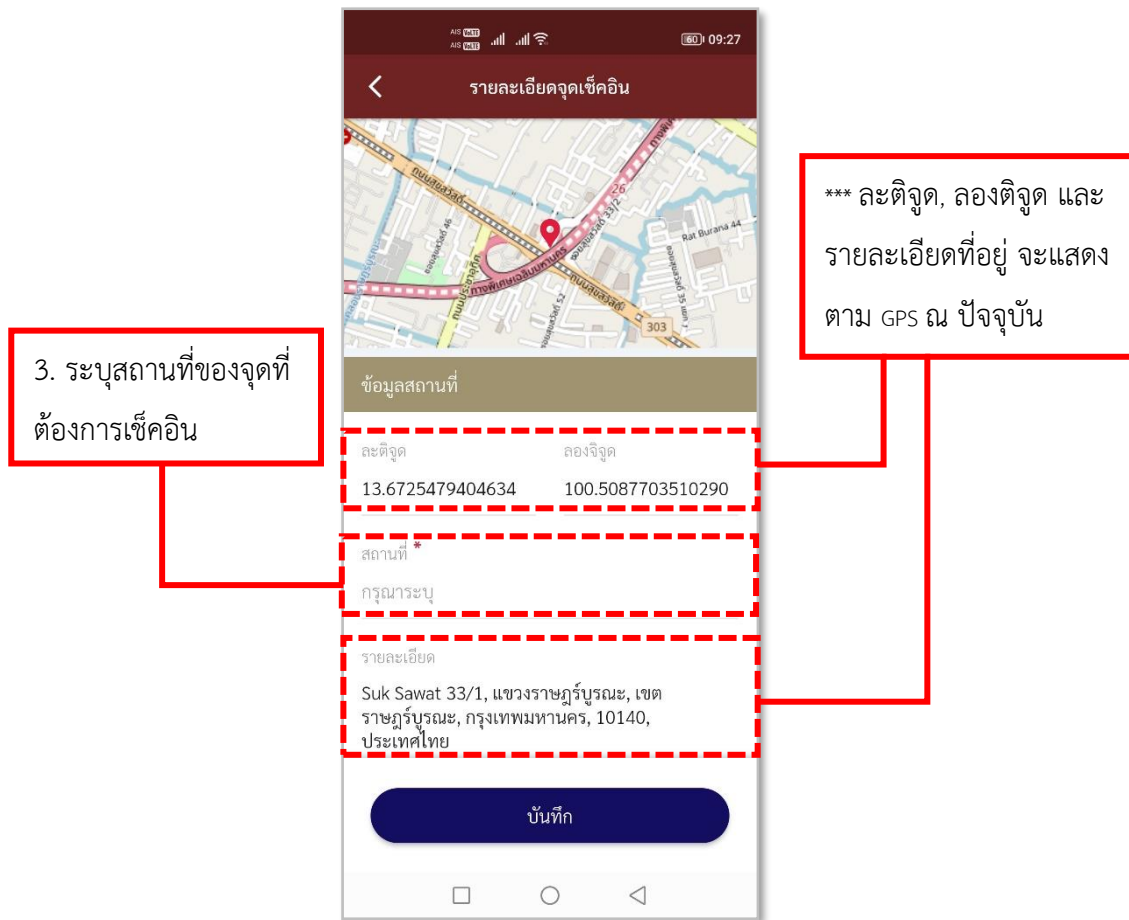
AIS VoLTE AIS VoLTE 60 09:27

รายละเอียดจุดเช็คอิน

ถนนสุขสวัสดิ์ Rat Burana 44 303

*** ละติจูด, ลองติจูด และรายละเอียดที่อยู่ จะแสดงตาม GPS ณ ปัจจุบัน

3. ระบุสถานที่ของจุดที่ต้องการเช็คอิน

ข้อมูลสถานที่

ละติจูด
13.6725479404634

ลองจิจูด
100.5087703510290

สถานที่ *
กรุณาระบุ

รายละเอียด
Suk Sawat 33/1, แขวงราษฎร์บูรณะ, เขตราษฎร์บูรณะ, กรุงเทพมหานคร, 10140, ประเทศไทย

บันทึก